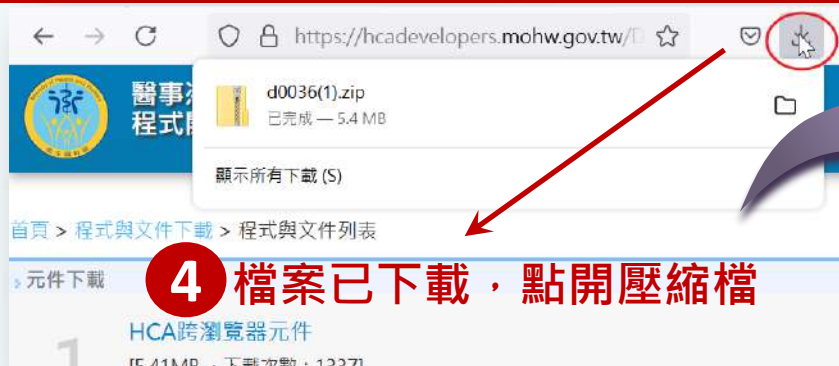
https://hcadevelopers.mohw.gov.tw/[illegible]

醫事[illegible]
程式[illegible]

d0036(1).zip
已完成 — 5.4 MB

顯示所有下載 (S)

首頁 > 程式與文件下載 > 程式與文件列表

元件下載

4 檔案已下載，點開壓縮檔

HCA跨瀏覽器元件

1

[5.41MB，下載次數：1327]